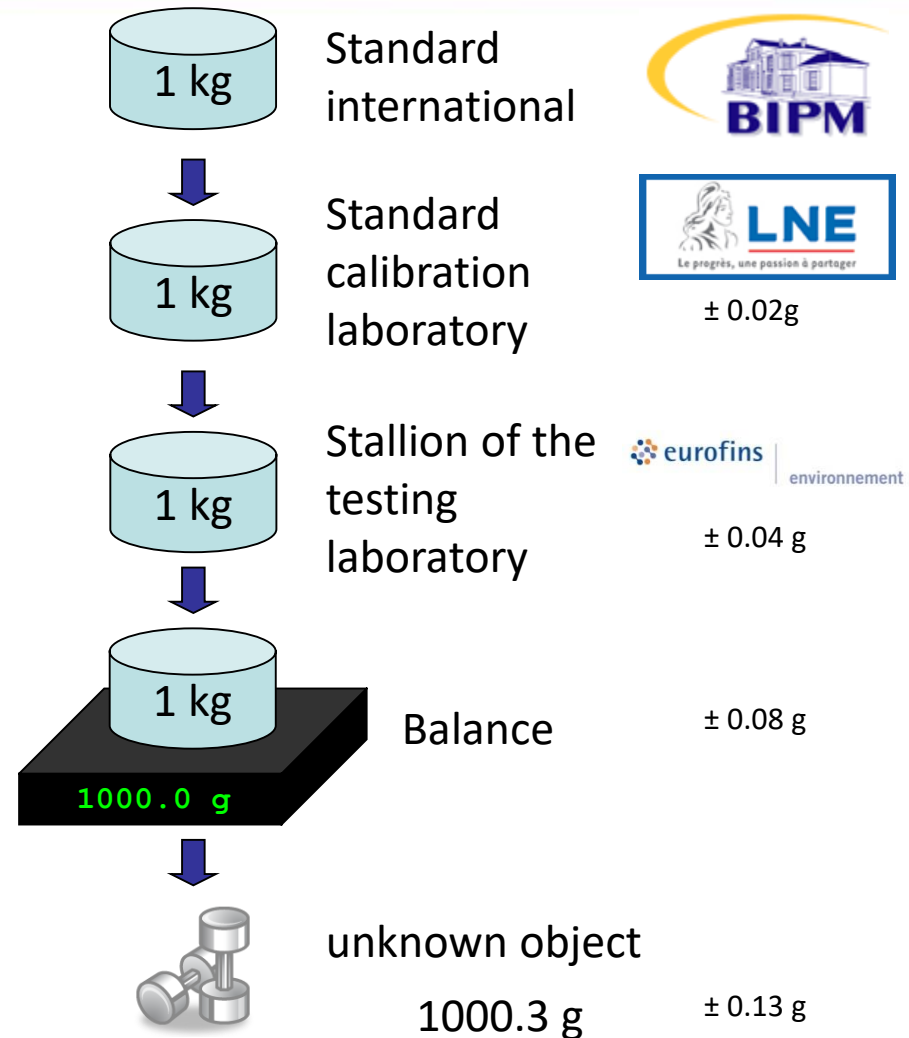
1 kg

Standard international

BIPM

1 kg

Standard calibration laboratory

LNE
Le progrès, une passion à partager

± 0.02g

1 kg

Stallion of the testing laboratory

eurofins | environnement

± 0.04 g

1 kg

1000.0 g

Balance

± 0.08 g

unknown object

1000.3 g

± 0.13 g